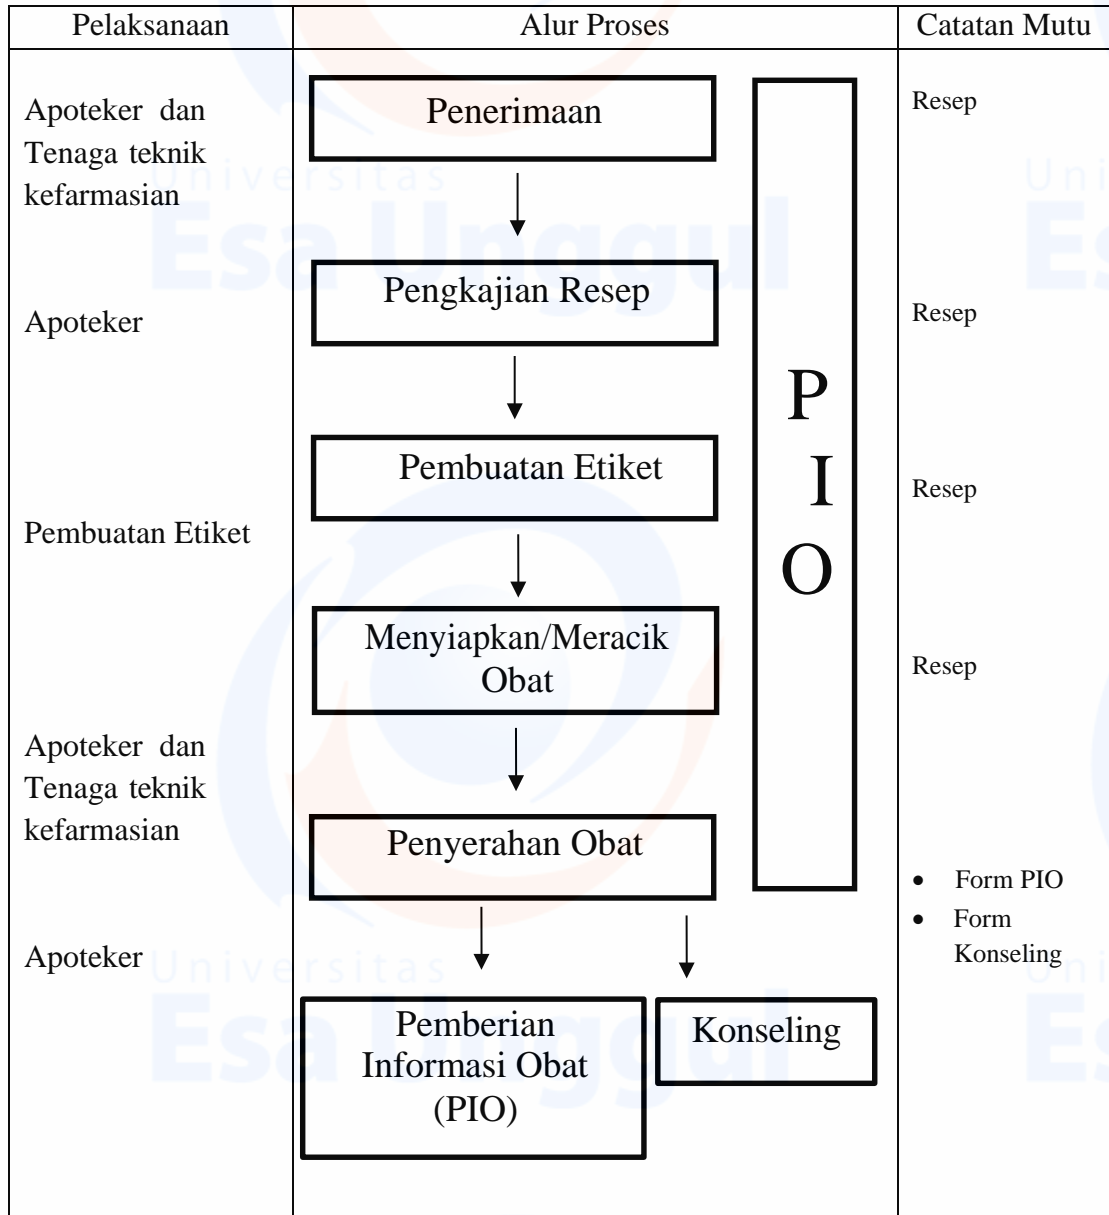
| Pelaksanaan | Alur Proses | Catatan Mutu |
|---|---|---|
| Apoteker dan Tenaga teknik kefarmasian | Penerimaan | Resep |
| Apoteker | Pengkajian Resep | Resep |
| Pembuatan Etiket | Pembuatan Etiket | Resep |
| | Menyiapkan/Meracik Obat | Resep |
| Apoteker dan Tenaga teknik kefarmasian | Penyerahan Obat | • Form PIO • Form Konseling |
| Apoteker | Pemberian Informasi Obat (PIO) Konseling | |

P I O

Universitas Esa Unggul